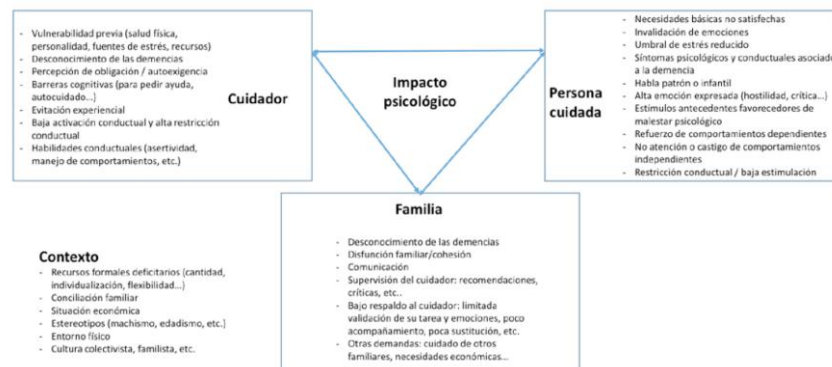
- Vulnerabilidad previa (salud física, personalidad, fuentes de estrés, recursos)
- Desconocimiento de las demencias
- Percepción de obligación / autoexigencia
- Barreras cognitivas (para pedir ayuda, autocuidado...)
- Evitación experiencial
- Baja activación conductual y alta restricción conductual
- Habilidades conductuales (asertividad, manejo de comportamientos, etc.)

Cuidador

Impacto psicológico

Persona cuidada

- Necesidades básicas no satisfechas
- Invalidación de emociones
- Umbral de estrés reducido
- Síntomas psicológicos y conductuales asociados a la demencia
- Habla patrón o infantil
- Alta emoción expresada (hostilidad, crítica...)
- Estímulos antecedentes favorecedores de malestar psicológico
- Refuerzo de comportamientos dependientes
- No atención o castigo de comportamientos independientes
- Restricción conductual / baja estimulación

Familia

- Desconocimiento de las demencias
- Disfunción familiar/cohesión
- Comunicación
- Supervisión del cuidador: recomendaciones, críticas, etc..
- Bajo respaldo al cuidador: limitada validación de su tarea y emociones, poco acompañamiento, poca sustitución, etc.
- Otras demandas: cuidado de otros familiares, necesidades económicas...

Contexto
- Recursos formales deficitarios (cantidad, individualización, flexibilidad...)
- Conciliación familiar
- Situación económica
- Estereotipos (machismo, edadismo, etc.)
- Entorno físico
- Cultura colectivista, familista, etc.